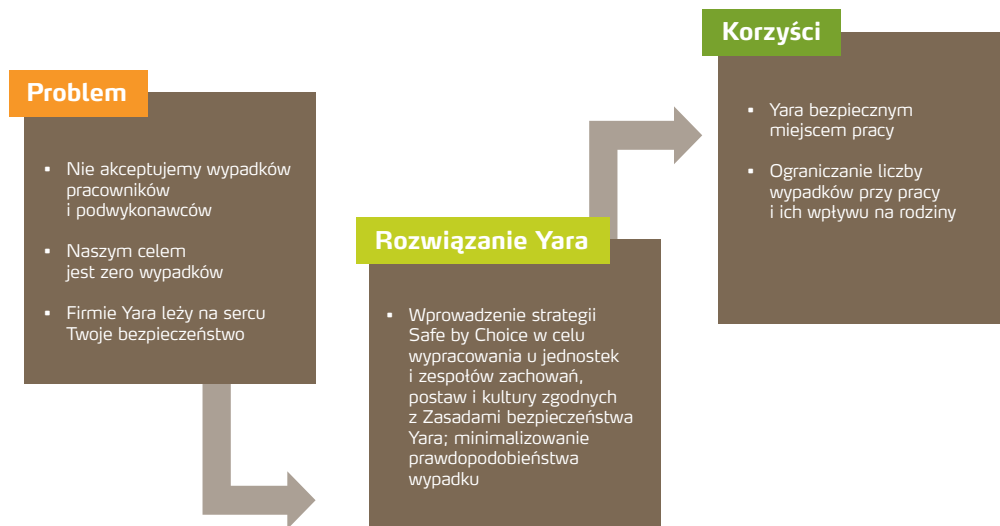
Problem

- Nie akceptujemy wypadków pracowników i podwykonawców
- Naszym celem jest zero wypadków
- Firmie Yara leży na sercu Twoje bezpieczeństwo

Rozwiązanie Yara

- Wprowadzenie strategii Safe by Choice w celu wypracowania u jednostek i zespołów zachowań, postaw i kultury zgodnych z Zasadami bezpieczeństwa Yara; minimalizowanie prawdopodobieństwa wypadku

Korzyści

- Yara bezpiecznym miejscem pracy
- Ograniczanie liczby wypadków przy pracy i ich wpływu na rodziny